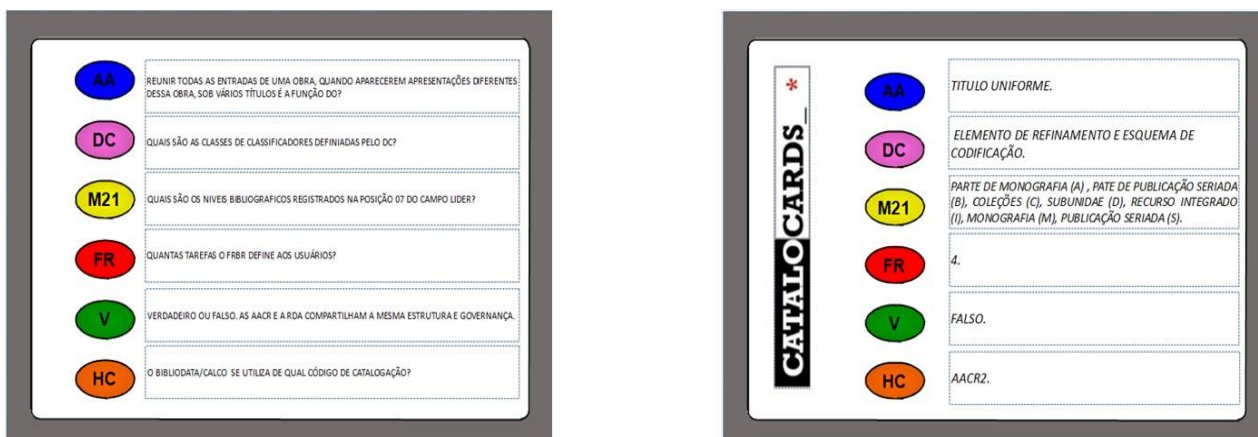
AA REUNIR TODAS AS ENTRADAS DE UMA OBRA, QUANDO APARECEREM APRESENTAÇÕES DIFERENTES DESSA OBRA, SOB VÁRIOS TÍTULOS É A FUNÇÃO DO?

DC QUAIS SÃO AS CLASSES DE CLASSIFICADORES DEFINIADAS PELO DC?

M21 QUAIS SÃO OS NIVEIS BIBLIOGRAFICOS REGISTRADOS NA POSIÇÃO 07 DO CAMPO LIDER?

FR QUANTAS TAREFAS O FRBR DEFINE AOS USUÁRIOS?

V VERDADEIRO OU FALSO. AS AACR E A RDA COMPARTILHAM A MESMA ESTRUTURA E GOVERNANÇA.

HC O BIBLIODATA/CALCO SE UTILIZA DE QUAL CÓDIGO DE CATALOGAÇÃO?

CATALOCARDS_ *

AA TITULO UNIFORME.

DC ELEMENTO DE REFINAMENTO E ESQUEMA DE CODIFICAÇÃO.

M21 PARTE DE MONOGRAFIA (A) , PATE DE PUBLICAÇÃO SERIADA (B), COLEÇÕES (C), SUBUNIDAE (D), RECURSO INTEGRADO (I), MONOGRAFIA (M), PUBLICAÇÃO SERIADA (S).

FR 4.

V FALSO.

HC AACR2.